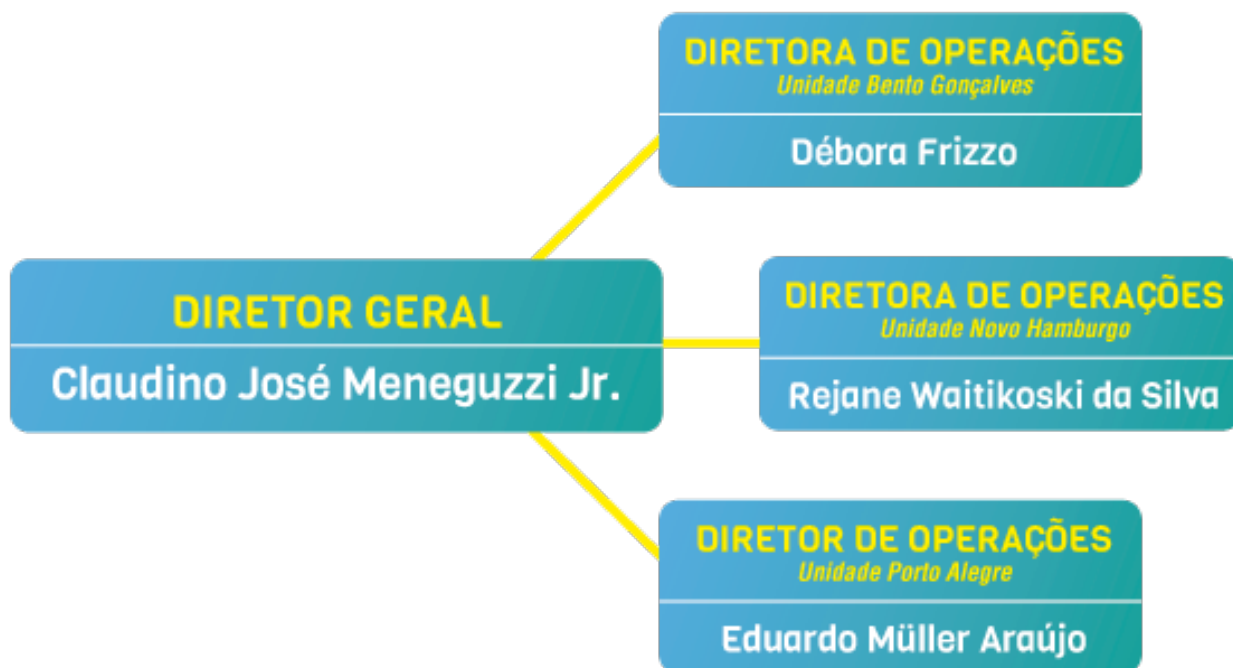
DIRETOR GERAL
Claudino José Meneguzzi Jr.

DIRETORA DE OPERAÇÕES
Unidade Bento Gonçalves
Débora Frizzo

DIRETORA DE OPERAÇÕES
Unidade Novo Hamburgo
Rejane Waitikoski da Silva

DIRETOR DE OPERAÇÕES
Unidade Porto Alegre
Eduardo Müller Araújo